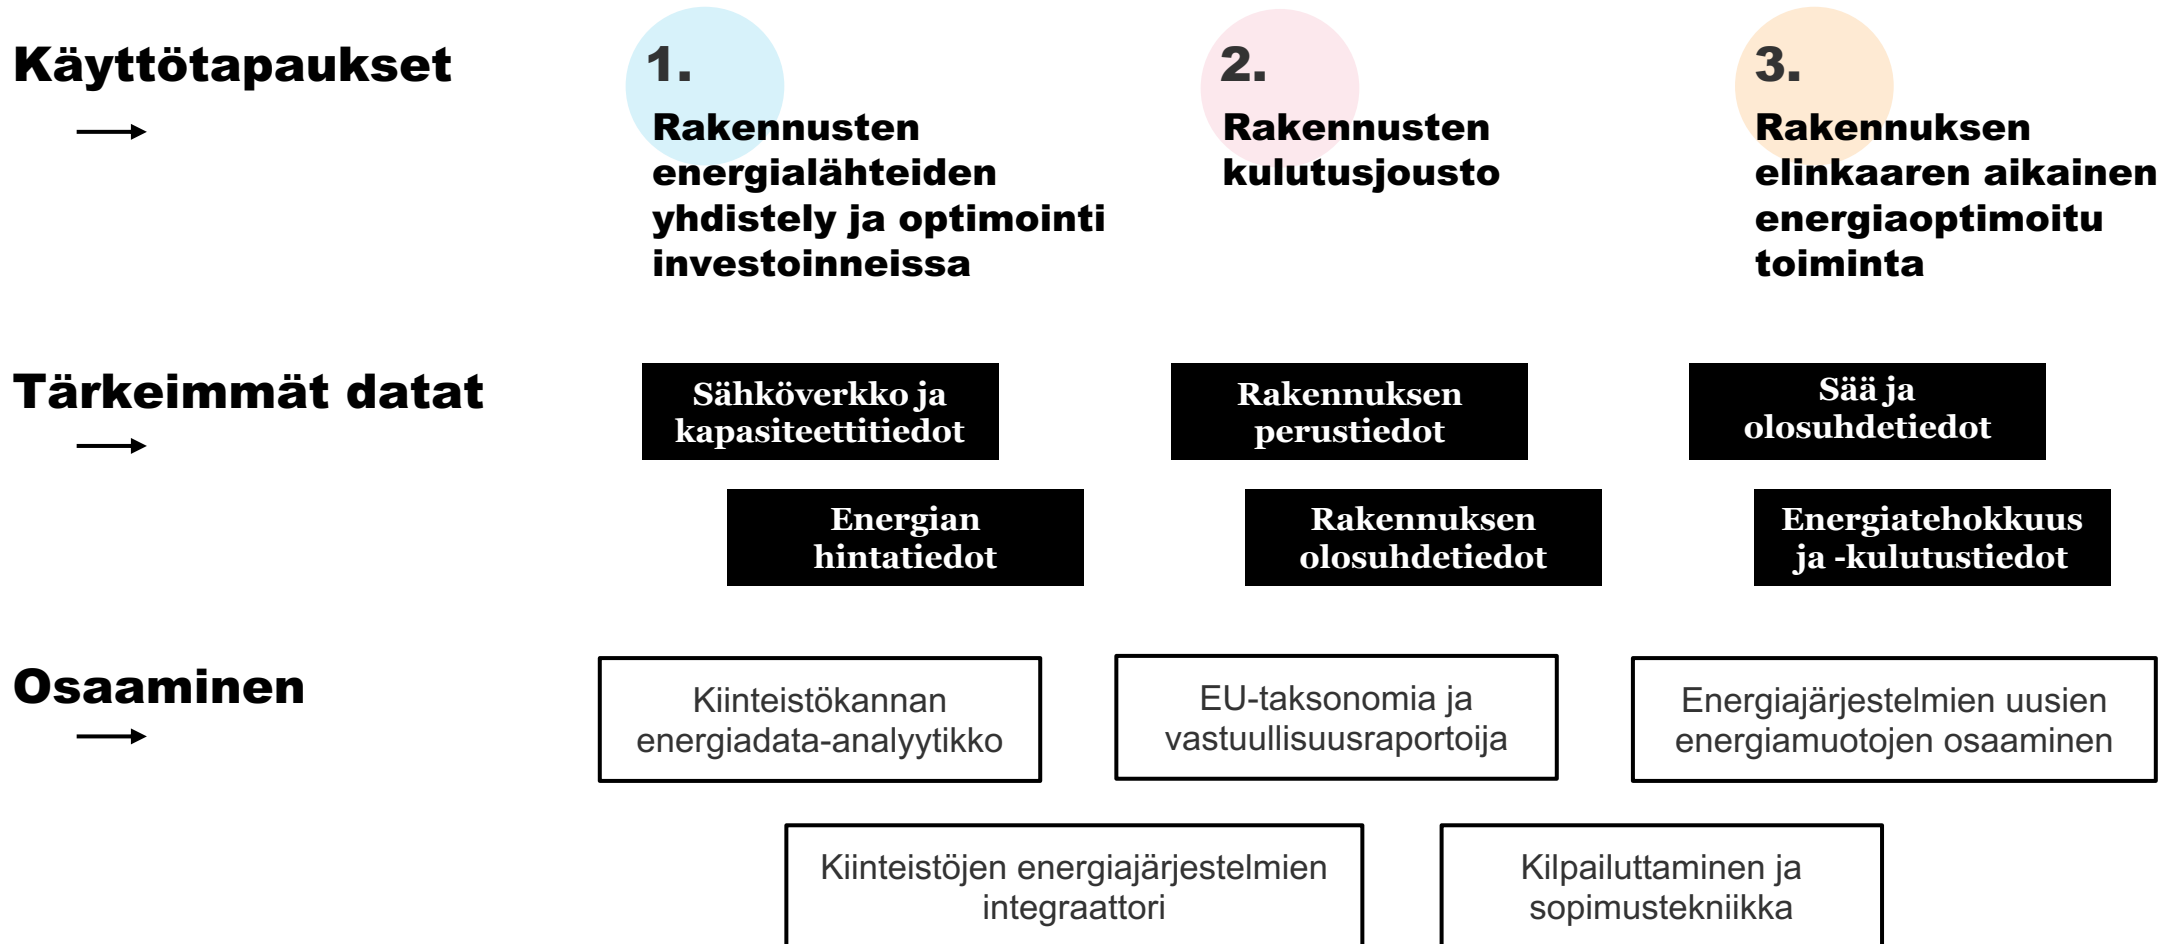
Käyttötapaukset

1.
Rakennusten energialähteiden yhdistely ja optimointi investoinneissa

2.
Rakennusten kulutusjousto

3.
Rakennuksen elinkaaren aikainen energiaoptimoitu toiminta

Tärkeimmät datat

Sähköverkko ja kapasiteettitiedot

Rakennuksen perustiedot

Sää ja olosuhdetiedot

Energian hintatiedot

Rakennuksen olosuhdetiedot

Energiatehokkuus ja -kulutustiedot

Osaaminen

Kiinteistökannan energiadata-analyytikko

EU-taksonomia ja vastuullisuusraportoija

Energiajärjestelmien uusien energiamuotojen osaaminen

Kiinteistöjen energiajärjestelmien integraattori

Kilpailuttaminen ja sopimustekniikka